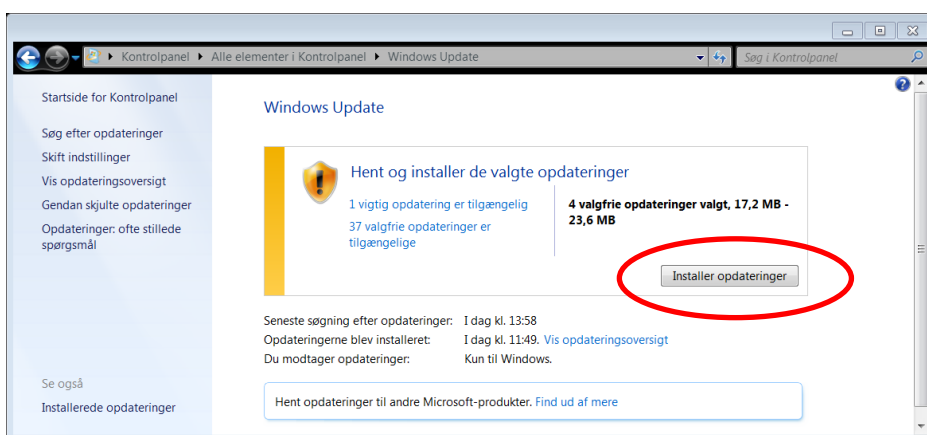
Kontrolpanel ▸ Alle elementer i Kontrolpanel ▸ Windows Update

Søg i Kontrolpanel

Startside for Kontrolpanel

Søg efter opdateringer

Skift indstillinger

Vis opdateringsoversigt

Gendan skjulte opdateringer

Opdateringer: ofte stillede spørgsmål

Se også

Installerede opdateringer

Windows Update

Hent og installer de valgte opdateringer

1 vigtig opdatering er tilgængelig

37 valgfrie opdateringer er tilgængelige

4 valgfrie opdateringer valgt, 17,2 MB - 23,6 MB

Installer opdateringer

Seneste søgning efter opdateringer: I dag kl. 13:58

Opdateringerne blev installeret: I dag kl. 11:49. Vis opdateringsoversigt

Du modtager opdateringer: Kun til Windows.

Hent opdateringer til andre Microsoft-produkter. Find ud af mere